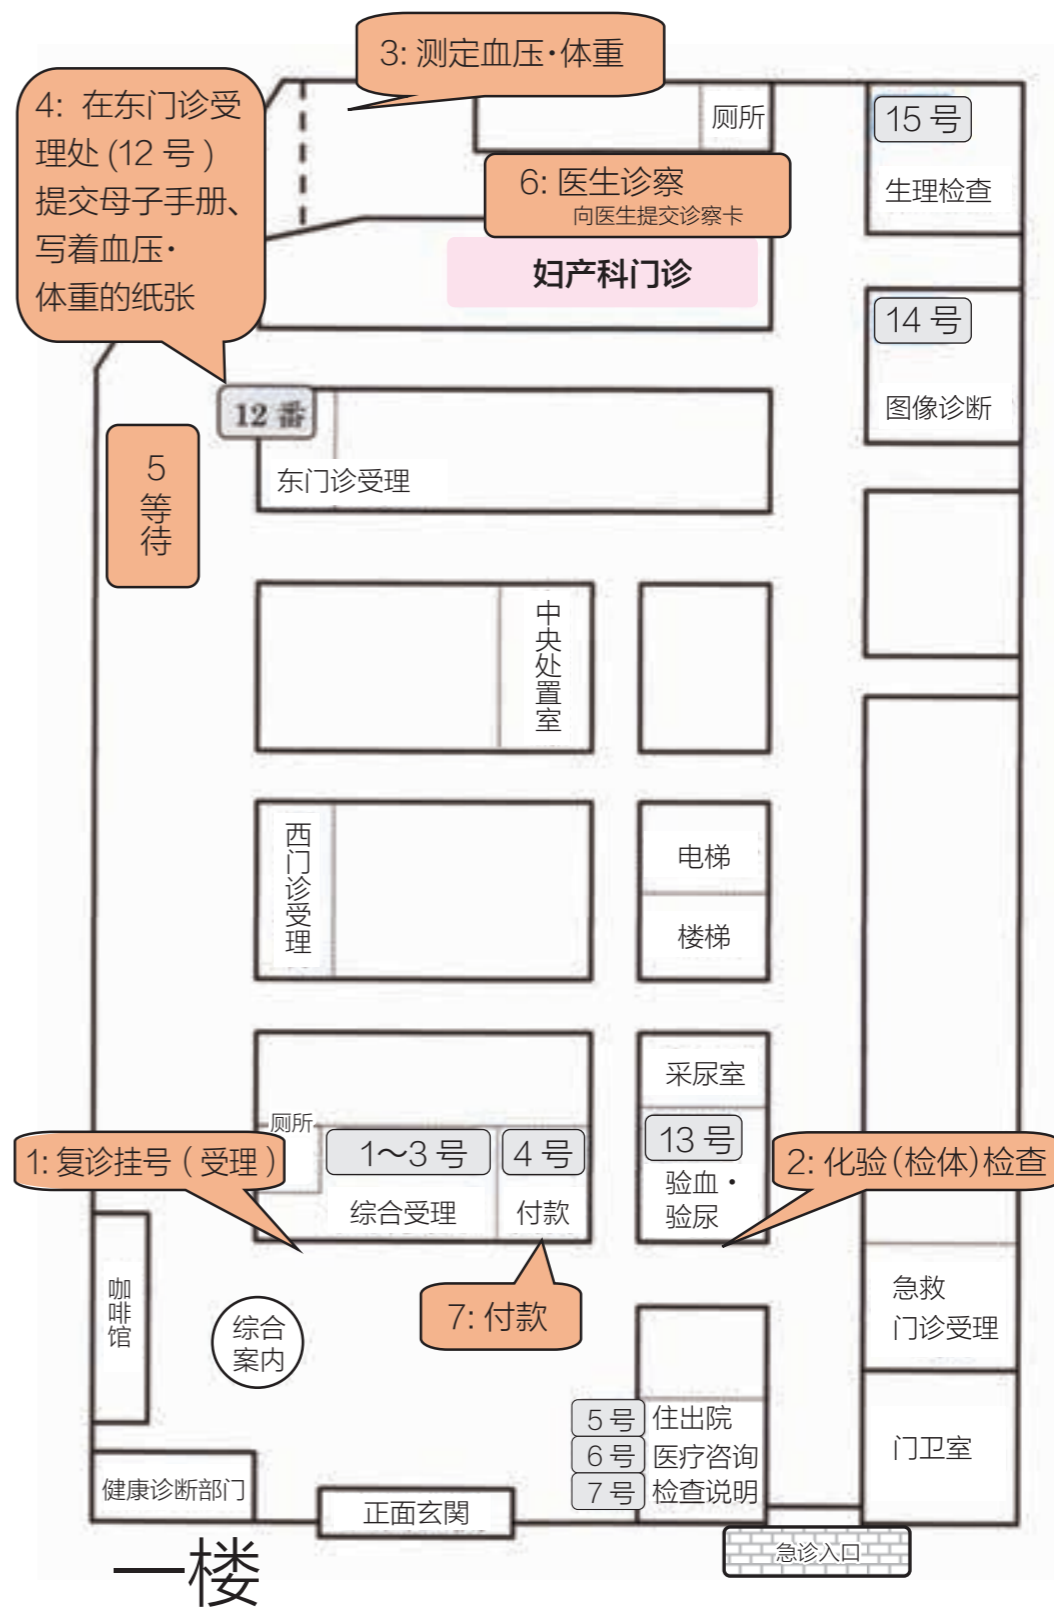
3: 测定血压·体重

4: 在东门诊受理处 (12 号) 提交母子手册、写着血压·体重的纸张

厕所

15 号

生理检查

6: 医生诊察
向医生提交诊察卡

妇产科门诊

14 号

图像诊断

12 番

东门诊受理

5 等待

中央处置室

西门诊受理

电梯

楼梯

采尿室

厕所

1: 复诊挂号 (受理)

1～3 号

4 号

13 号

2: 化验(检体)检查

综合受理

付款

验血·验尿

咖啡馆

综合案内

7: 付款

急救门诊受理

5 号 住出院

6 号 医疗咨询

7 号 检查说明

门卫室

健康诊断部门

正面玄関

急诊入口

一楼